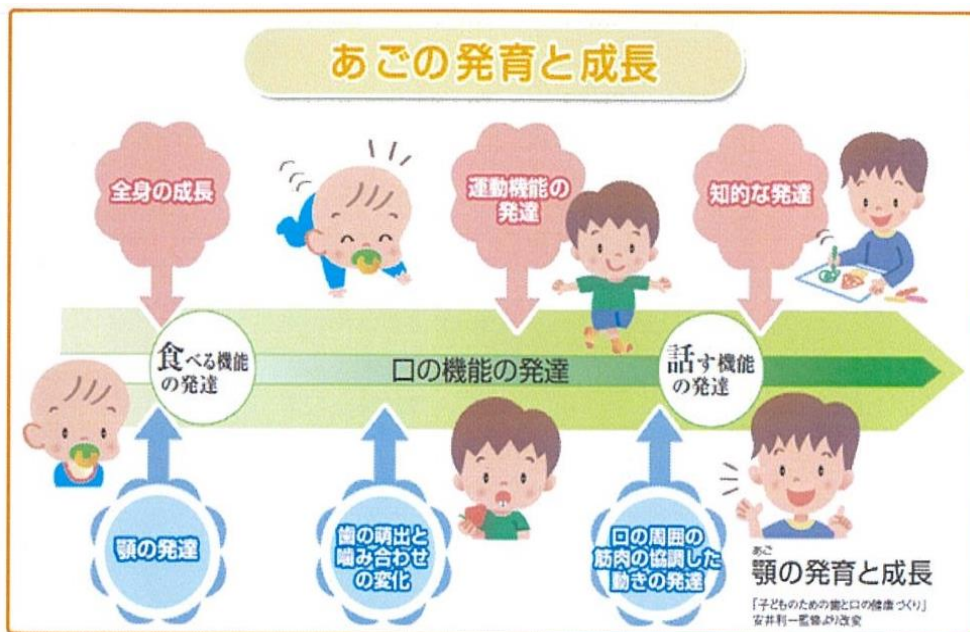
あごの発育と成長

全身の成長

運動機能の発達

知的な発達

食べる機能の発達

口の機能の発達

話す機能の発達

顎の発達

歯の萌出と噛み合わせの変化

口の周囲の筋肉の協調した動きの発達

あご
顎の発育と成長

「子どものための歯と口の健康づくり」
安井利一監修より改変